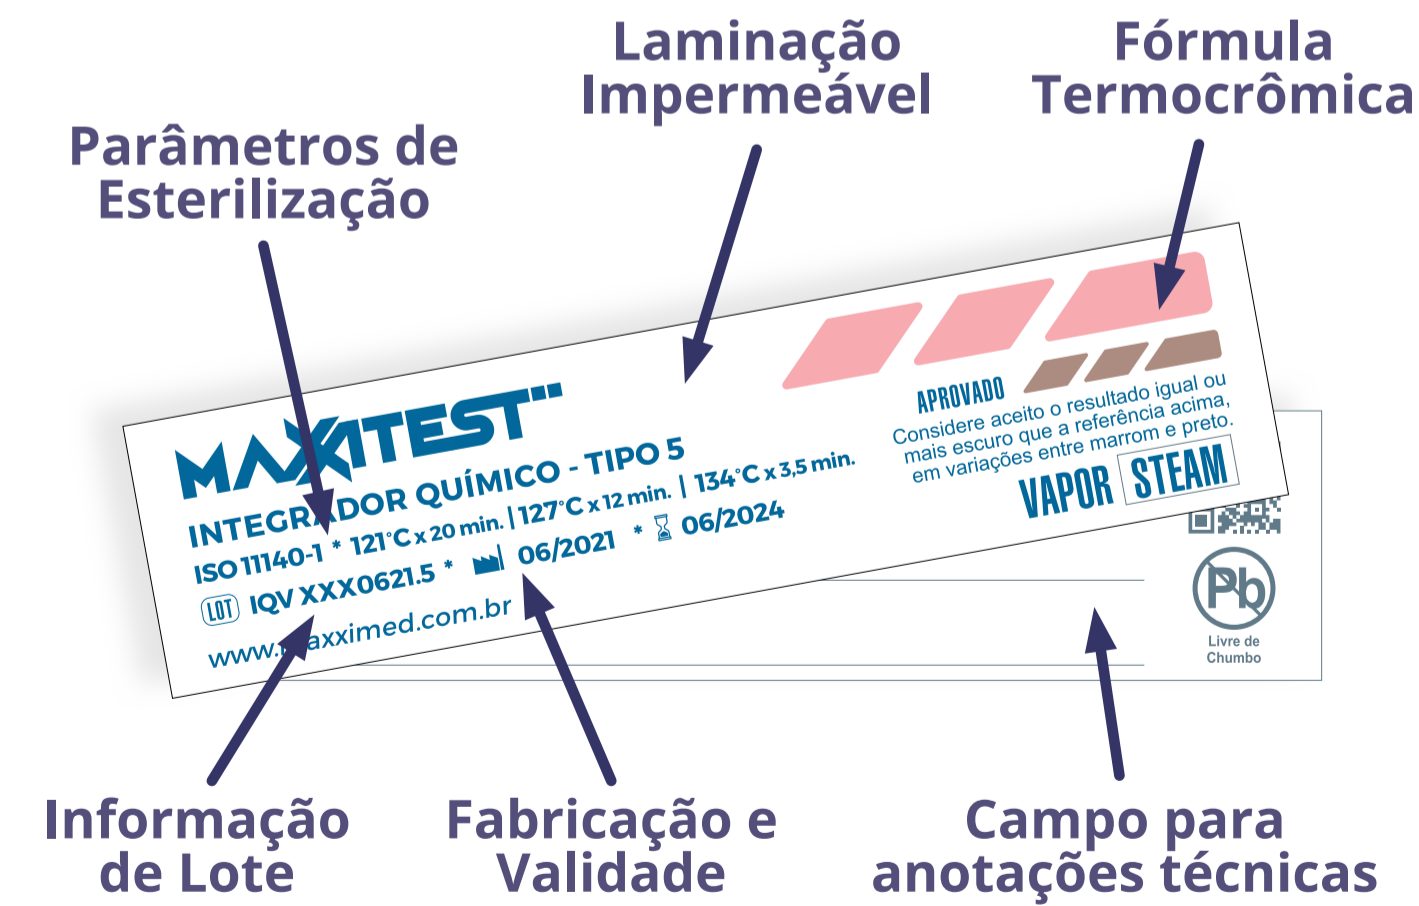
Laminação Impermeável

Fórmula Termocrômica

Parâmetros de Esterilização

MAXXITEST

INTEGRADOR QUÍMICO - TIPO 5

ISO 11140-1 * 121°C x 20 min. | 127°C x 12 min. | 134°C x 3,5 min.

LOT IQV XXX0621.5 * 06/2021 * 06/2024

www.maxximed.com.br

APROVADO

Considere aceito o resultado igual ou mais escuro que a referência acima, em variações entre marrom e preto.

VAPOR STEAM

Pb

Livre de Chumbo

Informação de Lote

Fabricação e Validade

Campo para anotações técnicas